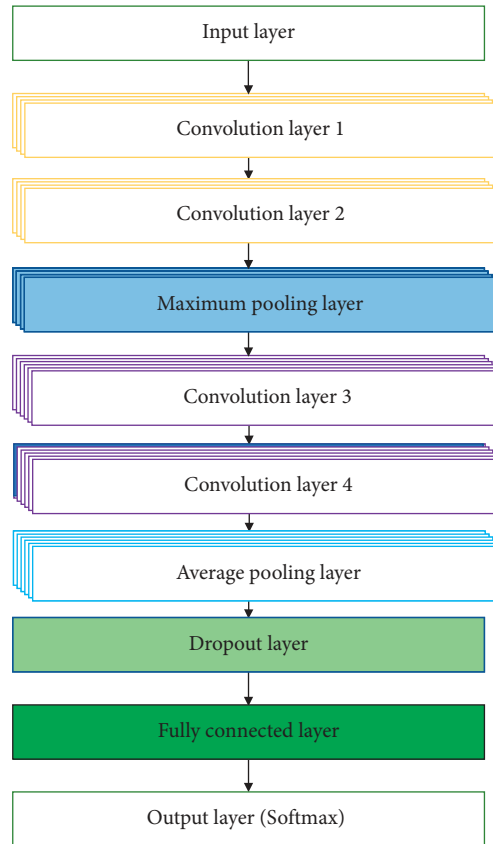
Input layer

Convolution layer 1

Convolution layer 2

Maximum pooling layer

Convolution layer 3

Convolution layer 4

Average pooling layer

Dropout layer

Fully connected layer

Output layer (Softmax)